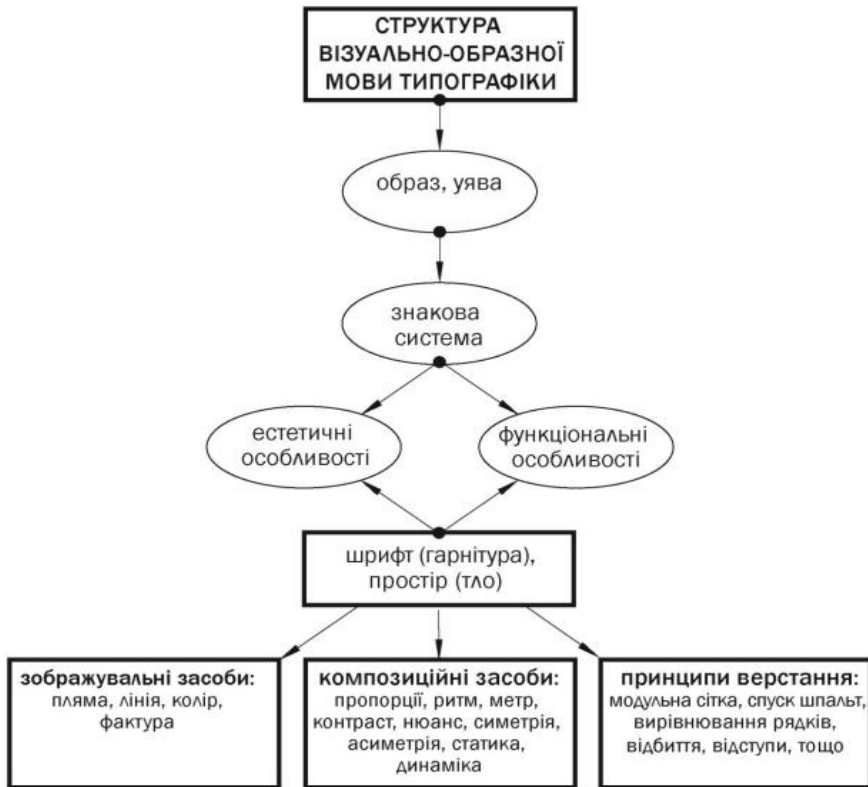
СТРУКТУРА ВІЗУАЛЬНО-ОБРАЗНОЇ МОВИ ТИПОГРАФІКИ

образ, уява

знакова система

естетичні особливості

функціональні особливості

шрифт (гарнітура), простір (тло)

зображувальні засоби: пляма, лінія, колір, фактура

композиційні засоби: пропорції, ритм, метр, контраст, нюанс, симетрія, асиметрія, статика, динаміка

принципи верстання: модульна сітка, спуск шпальт, вирівнювання рядків, відбиття, відступи, тощо